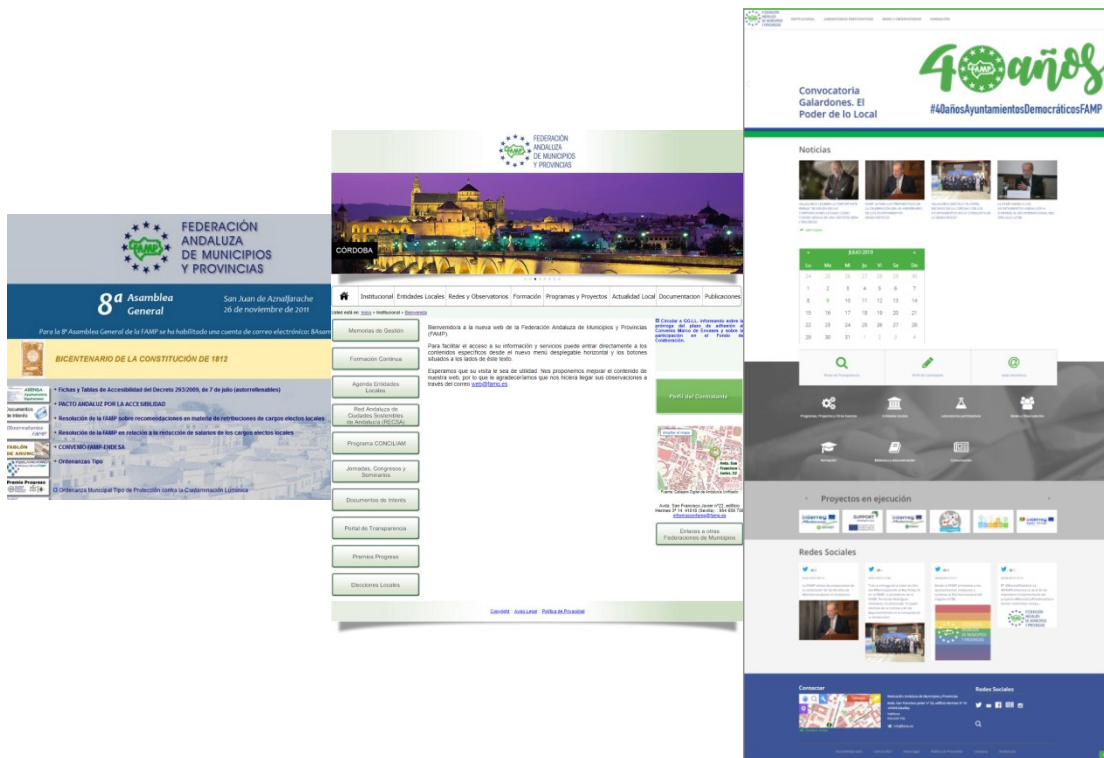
FEDERACIÓN ANDALUZA DE MUNICIPIOS Y PROVINCIAS

FAMP

$8^a$ Asamblea General

San Juan de Aznalfarache 26 de noviembre de 2011

Para la 8ª Asamblea General de la FAMP se ha habilitado una cuenta de correo electrónico: 8Asam

BICENTENARIO DE LA CONSTITUCIÓN DE 1812

Fichas y Tablas de Accesibilidad del Decreto 293/2009, de 7 de julio (autorrellenables)

PACTO ANDALUZ POR LA ACCESIBILIDAD

Resolución de la FAMP sobre recomendaciones en materia de retribuciones de cargos electos locales

Resolución de la FAMP en relación a la reducción de salarios de los cargos electos locales

CONVENIO FAMP-ENDESA

Ordenanzas Tipo

Ordenanza Municipal Tipo de Protección contra la Contaminación Lumínica

Documentos de interés

Observatorio FAMP

TABLÓN DE ANUNCIOS

Premio Progress

FEDERACIÓN ANDALUZA DE MUNICIPIOS Y PROVINCIAS

CÓRDOBA

Institucional | Entidades Locales | Redes y Observatorios | Formación | Programas y Proyectos | Actualidad Local | Documentacion | Publicaciones

Usted está en: Inicio > Institucional > Bienvenida

Memorias de Gestión

Formación Continua

Agenda Entidades Locales

Red Andaluza de Ciudades Sostenibles de Andalucía (RECSA)

Programa CONCILIAM

Jornadas, Congresos y Seminarios

Documentos de Interés

Portal de Transparencia

Premios Progress

Elecciones Locales

Bienvenido a la nueva web de la Federación Andaluza de Municipios y Provincias (FAMP).

Para facilitar el acceso a su información y servicios puede entrar directamente a los contenidos específicos desde el nuevo menú desplegable horizontal y los botones situados a los lados de éste texto.

Esperamos que su visita le sea de utilidad. Nos proponemos mejorar el contenido de nuestra web, por lo que le agradeceríamos que nos hiciera llegar sus observaciones a través del correo web@famp.es

Circular a GG.LL. informando sobre la prórroga del plazo de adhesión al Convenio Marco de Envases y sobre la participación en el Fondo de Colaboración.

Perfil del Contratante

Avda. San Francisco Javier nº22, edificio Hermes 3ª 14 41018 (Sevilla) · 954 659 756 infofamp@famp.es

Enlaces a otras Federaciones de Municipios

Copyright | Aviso Legal | Política de Privacidad

Convocatoria Galardones. El Poder de lo Local

40años

#40añosAyuntamientosDemocráticosFAMP

Noticias

JULIO 2019

Lu Ma Mi Ju Vi Sa Do

Proyectos en ejecución

Redes Sociales

Contactar

Redes Sociales